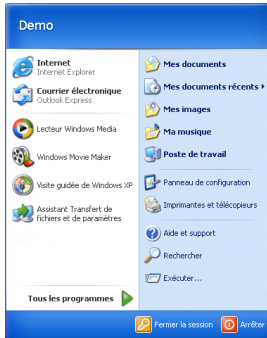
Demo

Internet
Internet Explorer

Courrier électronique
Outlook Express

Lecteur Windows Media

Windows Movie Maker

Visite guidée de Windows XP

Assistant Transfert de fichiers et de paramètres

Tous les programmes

Mes documents

Mes documents récents

Mes images

Ma musique

Poste de travail

Panneau de configuration

Imprimantes et télécopieurs

Aide et support

Rechercher

Exécuter...

Fermer la session

Arrêter